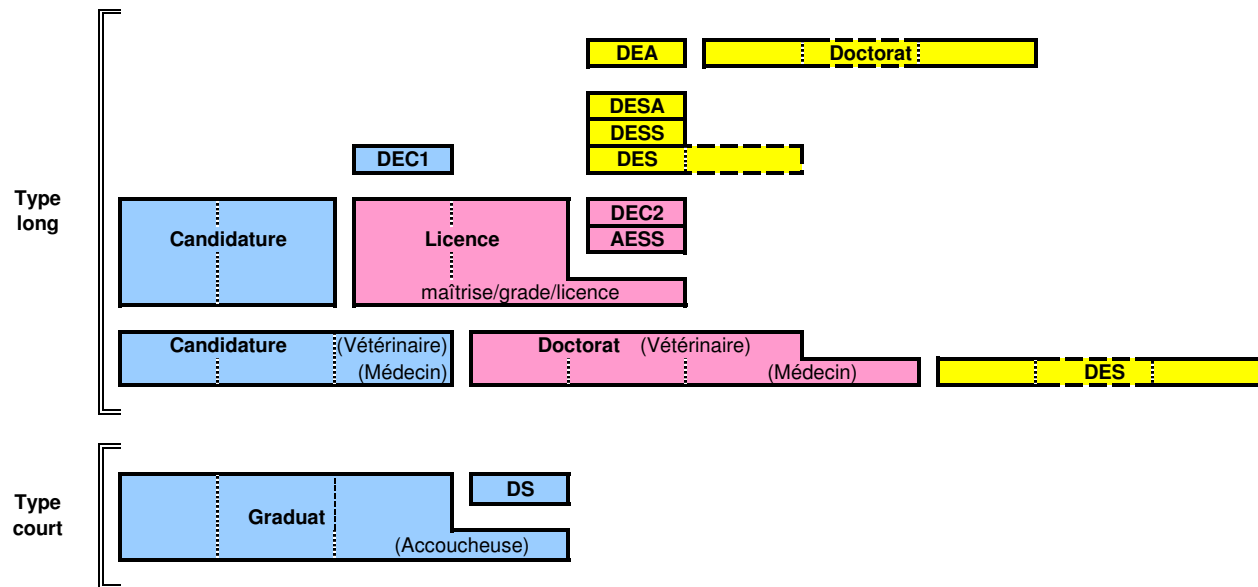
DEA
Doctorat
DESA
DESS
DES
DEC1
Type long
Candidature
Licence
DEC2
AESS
maîtrise/grade/licence
Candidature
(Vétérinaire)
(Médecin)
Doctorat
(Vétérinaire)
(Médecin)
DES
Type court
Graduat
DS
(Accoucheuse)